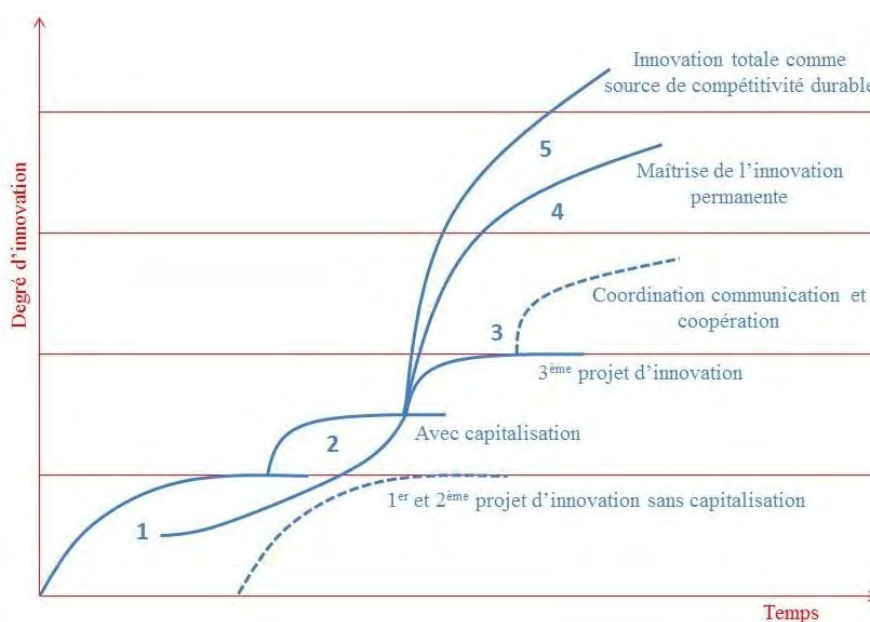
Degré d'innovation

Innovation totale comme source de compétitivité durabl

5

Maîtrise de l'innovation permanente

4

Coordination communication et coopération

3

3$^{ème}$ projet d'innovation

2

Avec capitalisation

1

1$^{er}$ et 2$^{ème}$ projet d'innovation sans capitalisation

Temps